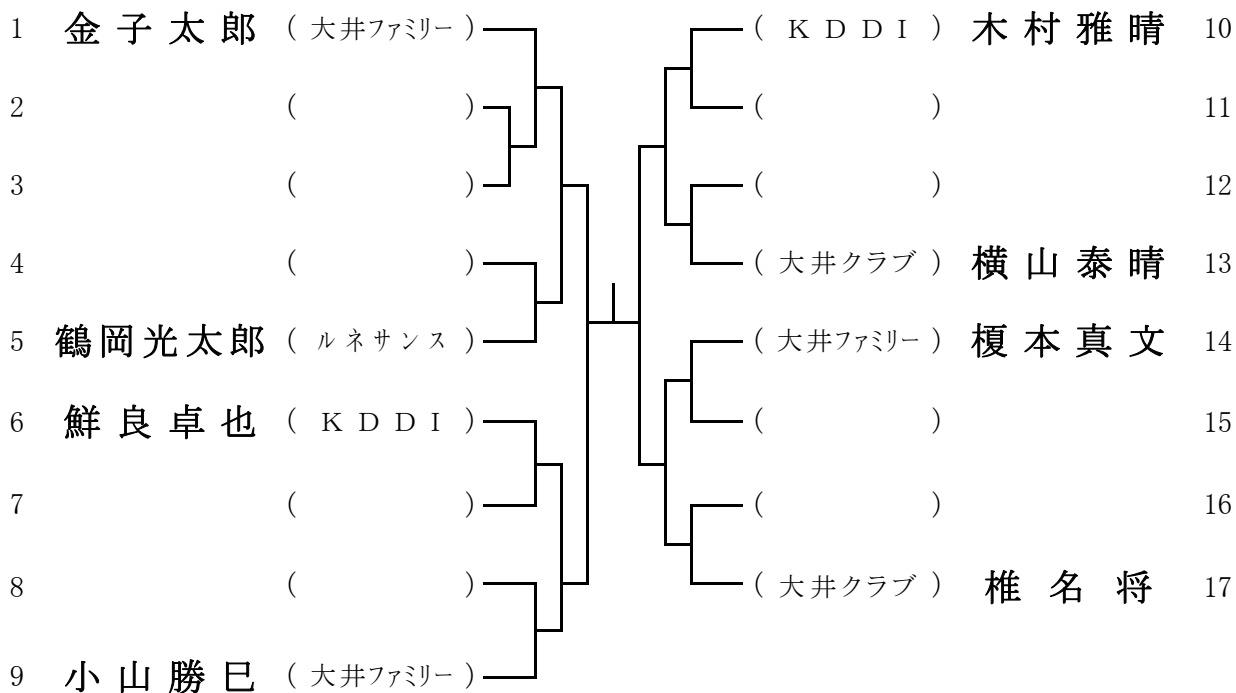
1 金子太郎 ( 大井ファミリー )
2 ( )
3 ( )
4 ( )
5 鶴岡光太郎 ( ルネサンス )
6 鮮良卓也 ( KDDI )
7 ( )
8 ( )
9 小山勝巳 ( 大井ファミリー )

( KDDI ) 木村雅晴 10
( ) 11
( ) 12
( 大井クラブ ) 横山泰晴 13
( 大井ファミリー ) 榎本真文 14
( ) 15
( ) 16
( 大井クラブ ) 椎名将 17